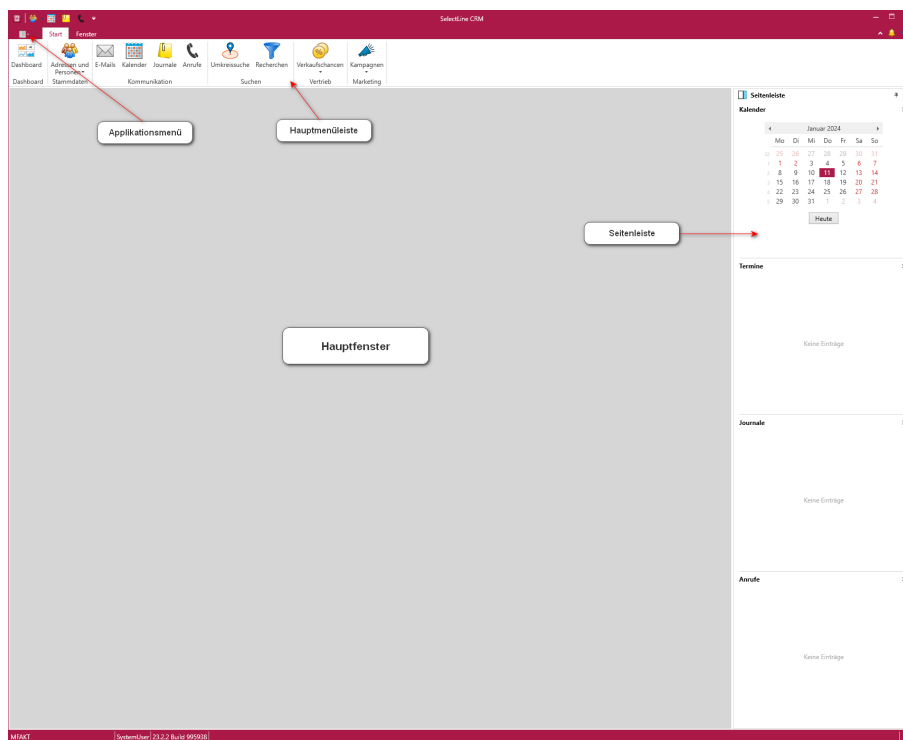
SelectLine CRM

Start Fenster

Dashboard | Adressen und Personen | E-Mails | Kalender | Journale | Anrufe | Umkreissuche | Recherchen | Verkaufschancen | Kampagnen

Dashboard | Stammdaten | Kommunikation | Suchen | Vertrieb | Marketing

Applikationsmenü

Hauptmenüleiste

Seitenleiste

Hauptfenster

Seitenleiste

Kalender

Januar 2024

| | Mo | Di | Mi | Do | Fr | Sa | So |
|---|---|---|---|---|---|---|---|
| 52 | 25 | 26 | 27 | 28 | 29 | 30 | 31 |
| 1 | 1 | 2 | 3 | 4 | 5 | 6 | 7 |
| 2 | 8 | 9 | 10 | 11 | 12 | 13 | 14 |
| 3 | 15 | 16 | 17 | 18 | 19 | 20 | 21 |
| 4 | 22 | 23 | 24 | 25 | 26 | 27 | 28 |
| 5 | 29 | 30 | 31 | 1 | 2 | 3 | 4 |

Heute

Termine

Keine Einträge

Journale

Keine Einträge

Anrufe

Keine Einträge

MFAKT | SystemUser | 23.2.2 Build 995938